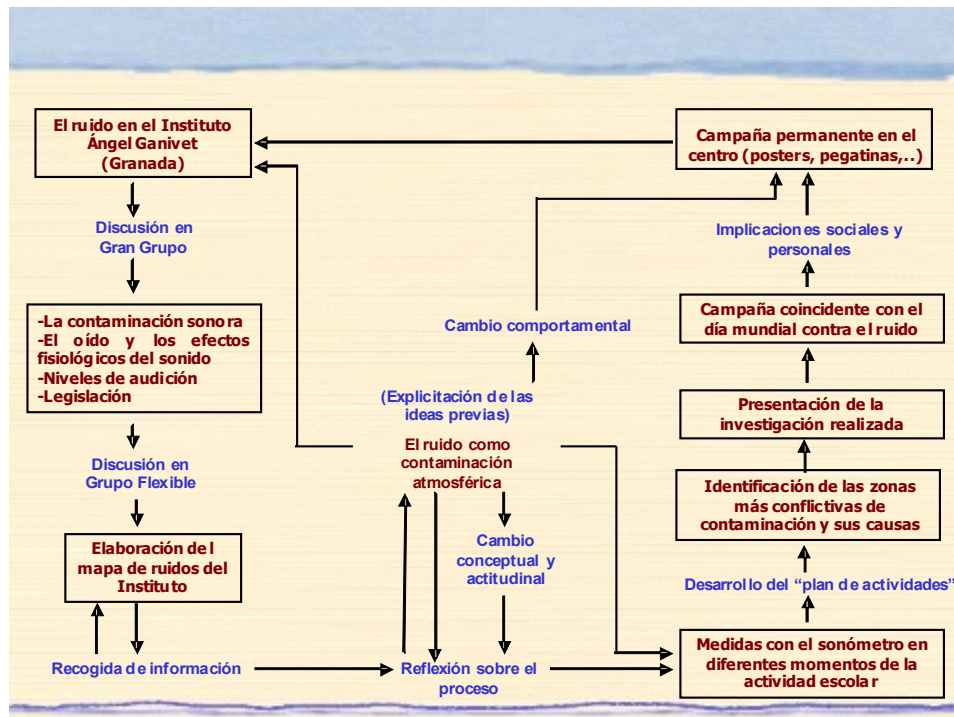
El ruido en el Instituto Ángel Ganivet (Granada)

Discusión en Gran Grupo

-La contaminación sonora
-El oído y los efectos fisiológicos del sonido
-Niveles de audición
-Legislación

Discusión en Grupo Flexible

Elaboración del mapa de ruidos del Instituto

Recogida de información

Cambio comportamental

(Explicitación de las ideas previas)

El ruido como contaminación atmosférica

Cambio conceptual y actitudinal

Reflexión sobre el proceso

Campaña permanente en el centro (posters, pegatinas,..)

Implicaciones sociales y personales

Campaña coincidente con el día mundial contra el ruido

Presentación de la investigación realizada

Identificación de las zonas más conflictivas de contaminación y sus causas

Desarrollo del "plan de actividades"

Medidas con el sonómetro en diferentes momentos de la actividad escolar